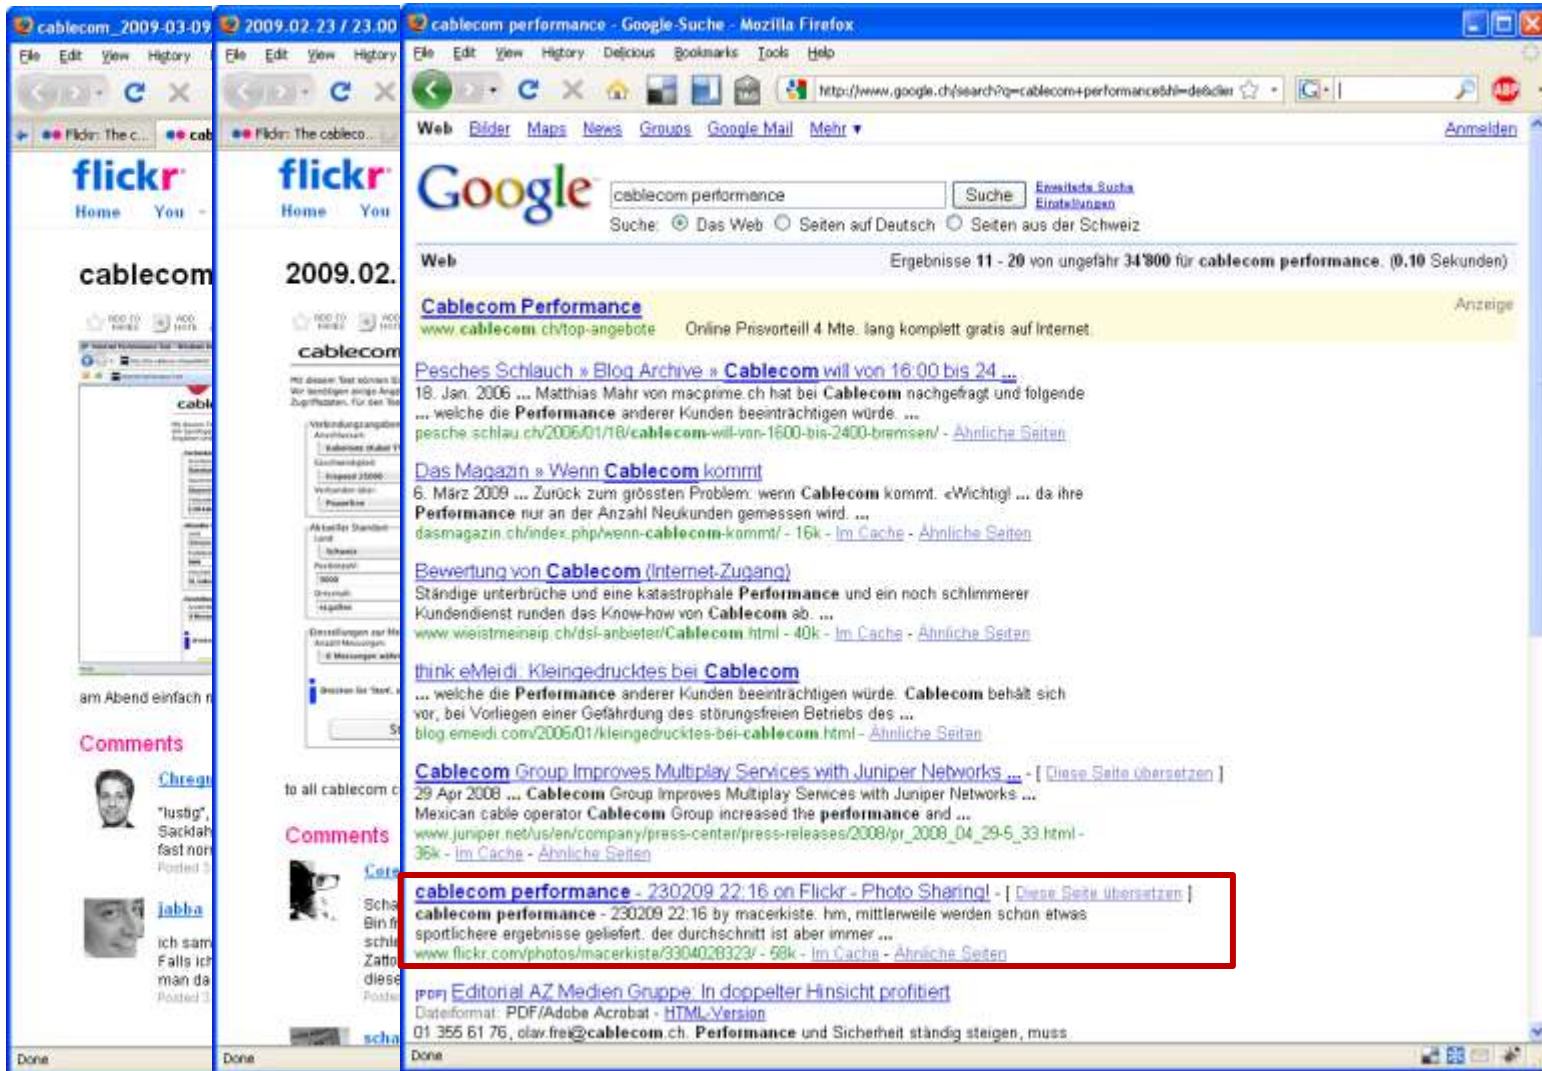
cablecom_2009-03-09
File Edit View History
Flickr: The c...
flickr
Home You
cablecom
am Abend einfach n
Comments
Chregu
"lustig",
Sacklah
fast nor
Posted
jabba
ich sam
Falls ich
man da
Posted
Done

2009.02.23 / 23.00
File Edit View History
Flickr: The cableco...
flickr
Home You
2009.02.
cablecom
to all cablecom c
Comments
Cora
Scha
Bin fr
schle
Zatto
diese
Poste
scha
Done

cablecom performance - Google-Suche - Mozilla Firefox
File Edit View History Delicious Bookmarks Tools Help
http://www.google.ch/search?q=cablecom+performance&hl=de&clier
Web Bilder Maps News Groups Google Mail Mehr ▾
Anmelden
Google
cablecom performance
Suche
Erweiterte Suche
Einstellungen
Suche: Das Web Seiten auf Deutsch Seiten aus der Schweiz
Web
Ergebnisse 11 - 20 von ungefähr 34'800 für cablecom performance. (0.10 Sekunden)

Cablecom Performance
Anzeige
www.cablecom.ch/top-angebote Online Preisvorteil! 4 Mte. lang komplett gratis auf Internet

Pesches Schlauch » Blog Archive » Cablecom will von 16:00 bis 24 ...
18. Jan. 2006 ... Matthias Mahr von macprime.ch hat bei Cablecom nachgefragt und folgende ... welche die Performance anderer Kunden beeinträchtigen würde. ...
pesche.schlau.ch/2006/01/18/cablecom-will-von-1600-bis-2400-bremsen/ - Ähnliche Seiten

Das Magazin » Wenn Cablecom kommt
6. März 2009 ... Zurück zum grössten Problem: wenn Cablecom kommt. «Wichtig! ... da ihre Performance nur an der Anzahl Neukunden gemessen wird. ...
dasmagazin.ch/index.php/wenn-cablecom-kommt/ - 16k - Im Cache - Ähnliche Seiten

Bewertung von Cablecom (Internet-Zugang)
Ständige unterbrüche und eine katastrophale Performance und ein noch schlimmerer Kundendienst runden das Know-how von Cablecom ab. ...
www.wieistmeineip.ch/dsl-anbieter/Cablecom.html - 40k - Im Cache - Ähnliche Seiten

think eMeidi: Kleingedrucktes bei Cablecom
... welche die Performance anderer Kunden beeinträchtigen würde. Cablecom behält sich vor, bei Vorliegen einer Gefährdung des störungsfreien Betriebs des ...
blog.emeidi.com/2006/01/kleingedrucktes-bei-cablecom.html - Ähnliche Seiten

Cablecom Group Improves Multiplay Services with Juniper Networks ... - [ Diese Seite übersetzen ]
29 Apr 2008 ... Cablecom Group Improves Multiplay Services with Juniper Networks ... Mexican cable operator Cablecom Group increased the performance and ...
www.juniper.net/us/en/company/press-center/press-releases/2008/pr_2008_04_29-5_33.html - 36k - Im Cache - Ähnliche Seiten

cablecom performance - 230209 22:16 on Flickr - Photo Sharing! - [ Diese Seite übersetzen ]
cablecom performance - 230209 22:16 by macerkiste. hm, mittlerweile werden schon etwas sportlichere ergebnisse geliefert. der durchschnitt ist aber immer ...
www.flickr.com/photos/macerkiste/3304028323/ - 58k - Im Cache - Ähnliche Seiten

[PDF] Editorial AZ Medien Gruppe: In doppelter Hinsicht profitiert
Dateiformat: PDF/Adobe Acrobat - HTML-Version
01 355 61 76, olav.frei@cablecom.ch. Performance und Sicherheit ständig steigen, muss
Done